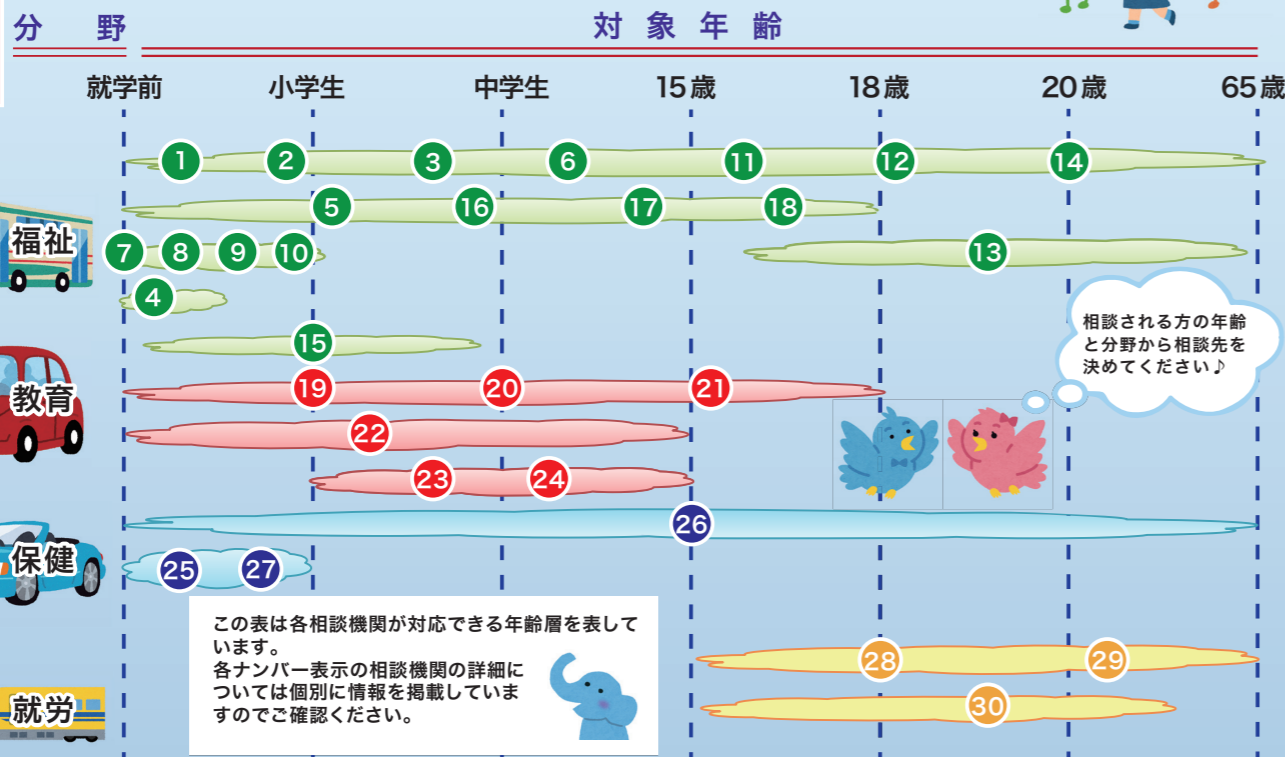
分　野

対　象　年　齢

就学前　小学生　中学生　15歳　18歳　20歳　65歳

福祉

1 2 3 6 11 12 14

5 16 17 18

7 8 9 10

13

4

15

教育

19 20 21

22

23 24

保健

26

25 27

就労

28 29

30

相談される方の年齢と分野から相談先を決めてください♪

この表は各相談機関が対応できる年齢層を表しています。
各ナンバー表示の相談機関の詳細については個別に情報を掲載していますのでご確認ください。